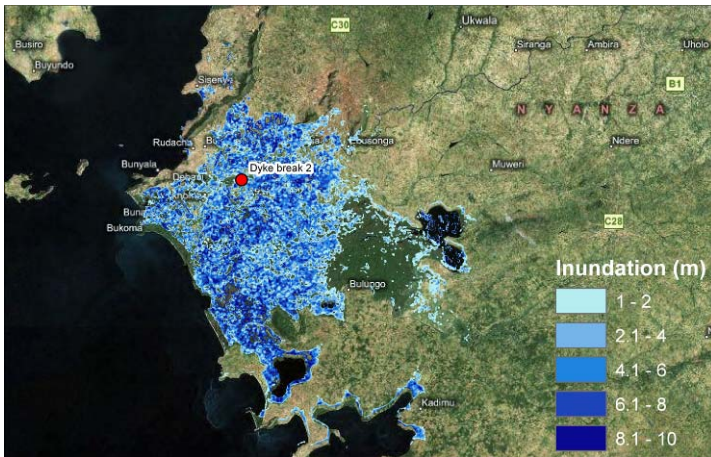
Busiro
Buyundo
C30
Ukwala
Siranga
Ambira
Uholo
B1
Sisen
N Y A N Z A
Rudacha
Bu
Lusonga
Ndere
Bunyala
Dyke break 2
Muweri
Dohazi
Bun
Bukoma
C28
Inundation (m)
Bulupgo
1 - 2
2.1 - 4
4.1 - 6
6.1 - 8
Kadimu
8.1 - 10